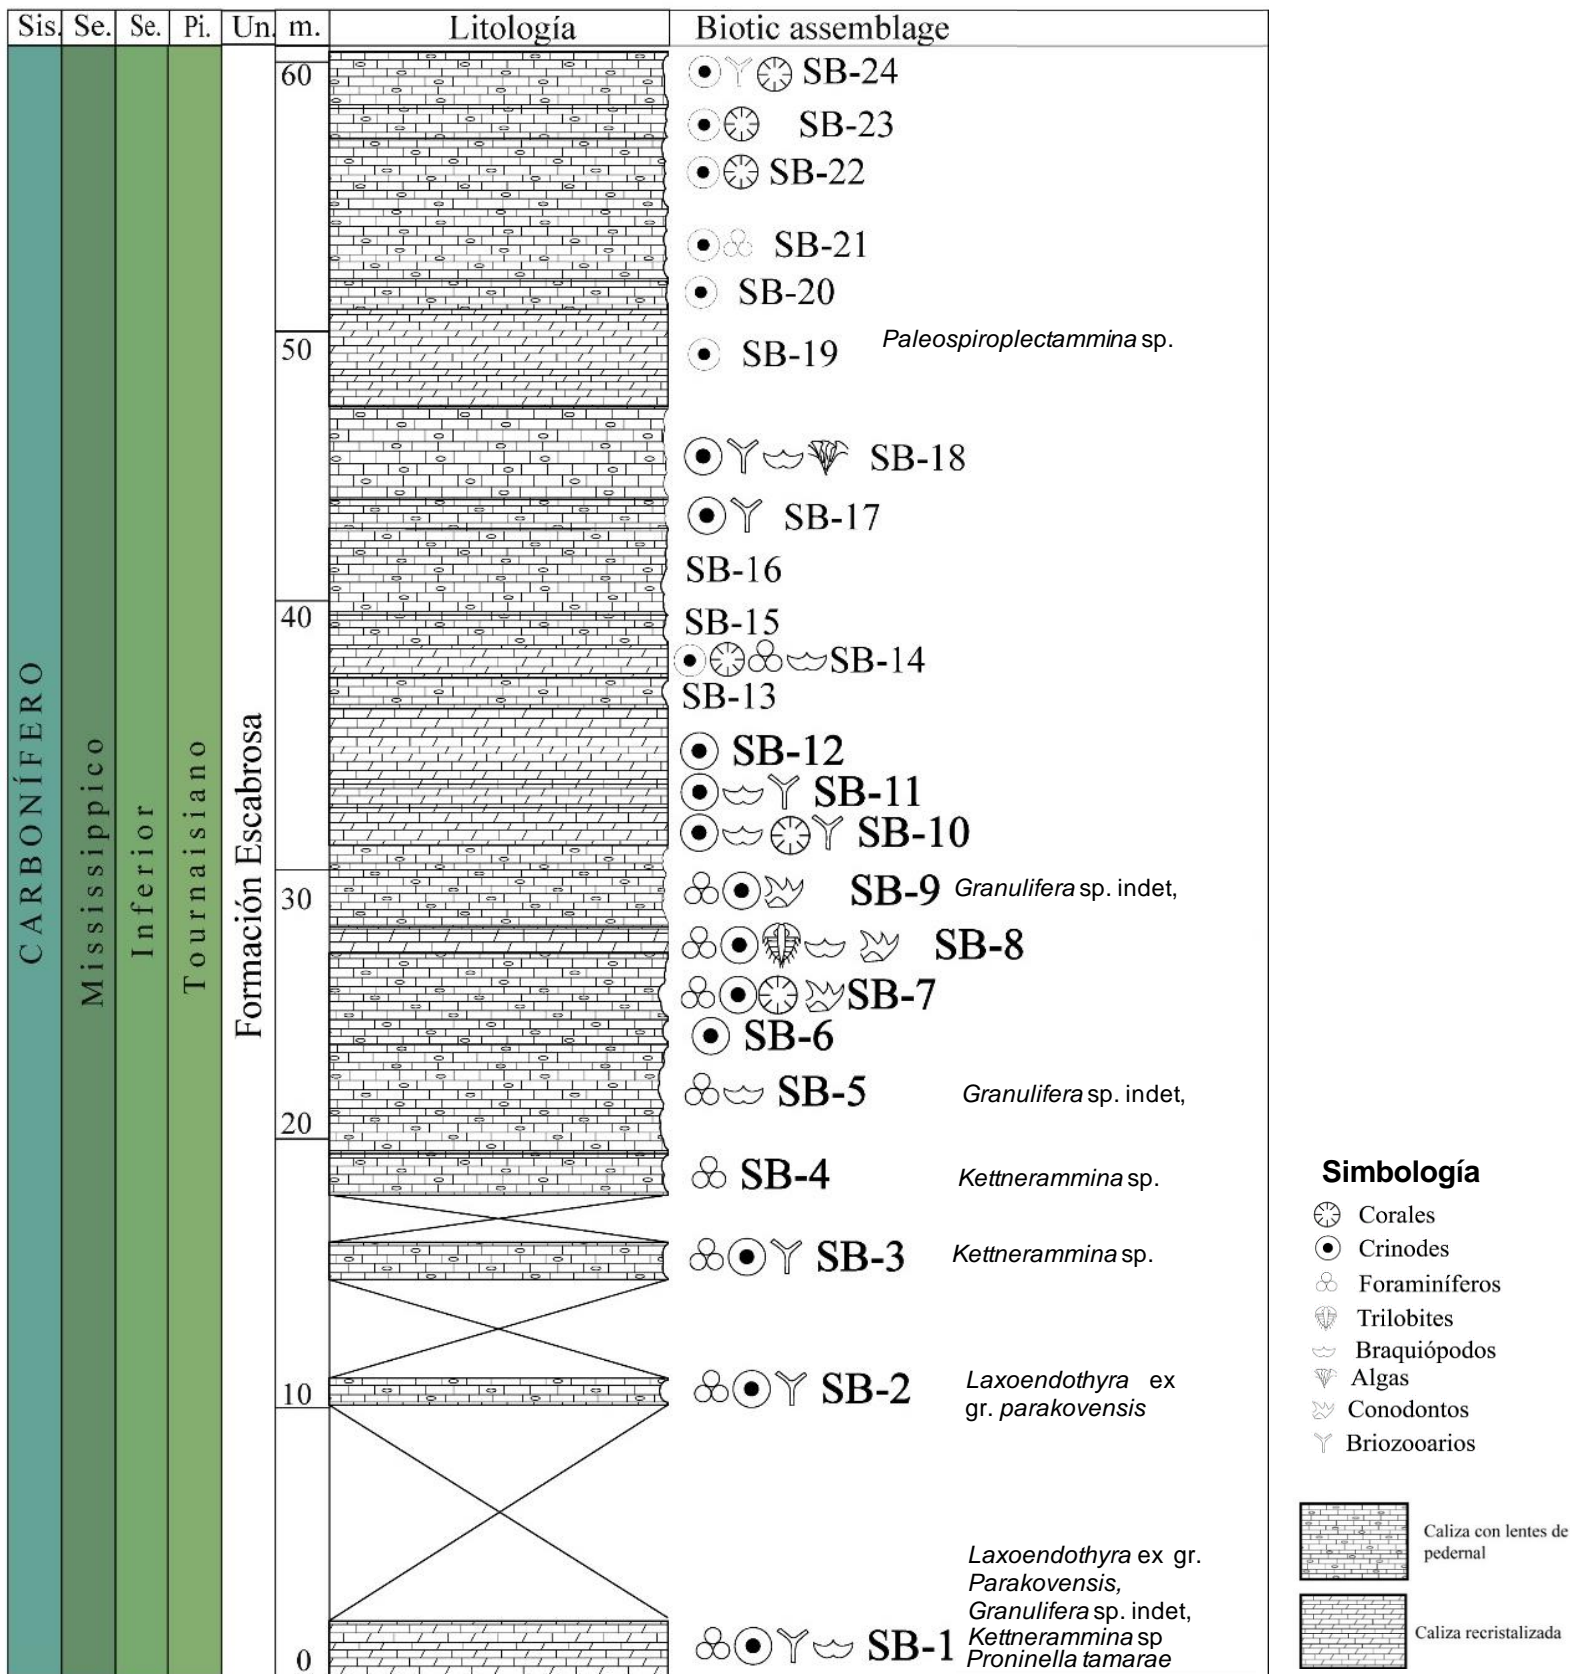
| Sis. | Se. | Se. | Pi. | Un. | m. | Litología | Biotic assemblage |
|---|---|---|---|---|---|---|---|
| CARBONÍFERO | Mississippico | Inferior | Tournaisiano | Formación Escabrosa | | | |

60
SB-24
SB-23
SB-22
SB-21
SB-20
50
SB-19 *Paleospiroplectammina* sp.
SB-18
SB-17
SB-16
40
SB-15
SB-14
SB-13
SB-12
SB-11
SB-10
30
SB-9 *Granulifera* sp. indet,
SB-8
SB-7
SB-6
SB-5 *Granulifera* sp. indet,
20
SB-4 *Kettnerammina* sp.
SB-3 *Kettnerammina* sp.
10
SB-2 *Laxoendothyra* ex gr. *parakovensis*
0
SB-1 *Laxoendothyra* ex gr. *Parakovensis*, *Granulifera* sp. indet, *Kettnerammina* sp *Proninella tamarae*

Simbología
Corales
Crinodes
Foraminíferos
Trilobites
Braquiópodos
Algas
Conodontos
Briozooarios

Caliza con lentes de pedernal

Caliza recristalizada